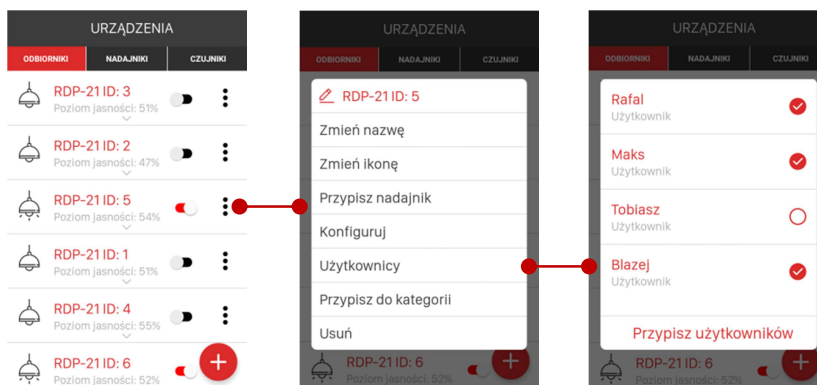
URZĄDZENIA

ODBIORNIKI | NADAJNIKI | CZUJNIKI

RDP-21 ID: 3
Poziom jasności: 51%

RDP-21 ID: 2
Poziom jasności: 47%

RDP-21 ID: 5
Poziom jasności: 54%

RDP-21 ID: 1
Poziom jasności: 51%

RDP-21 ID: 4
Poziom jasności: 55%

RDP-21 ID: 6
Poziom jasności: 52%

+

URZĄDZENIA

ODBIORNIKI | NADAJNIKI | CZUJNIKI

RDP-21 ID: 5

Zmień nazwę

Zmień ikonę

Przypisz nadajnik

Konfiguruj

Użytkownicy

Przypisz do kategorii

Usuń

RDP-21 ID: 6
Poziom jasności: 52%

+

URZĄDZENIA

ODBIORNIKI | NADAJNIKI | CZUJNIKI

Rafal
Użytkownik

Maks
Użytkownik

Tobiasz
Użytkownik

Blazej
Użytkownik

Przypisz użytkowników

RDP-21 ID: 6
Poziom jasności: 52%

+